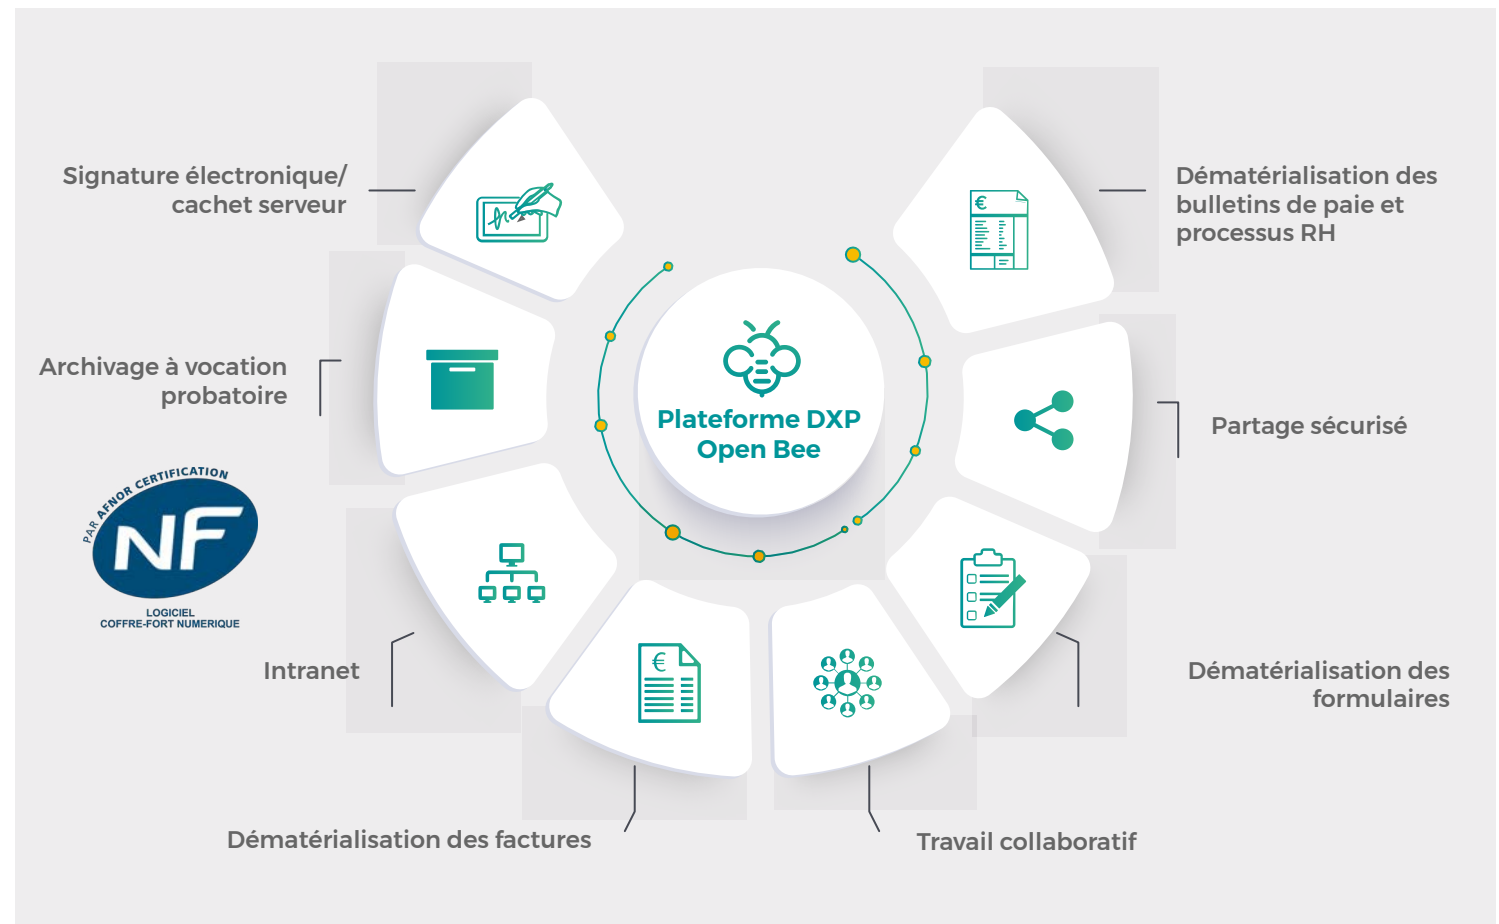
Signature électronique/ cachet serveur

Dématérialisation des bulletins de paie et processus RH

Archivage à vocation probatoire

Plateforme DXP Open Bee

Partage sécurisé

PAR AFNOR CERTIFICATION

NF

LOGICIEL COFFRE-FORT NUMERIQUE

€

€

Intranet

Dématérialisation des formulaires

Dématérialisation des factures

Travail collaboratif